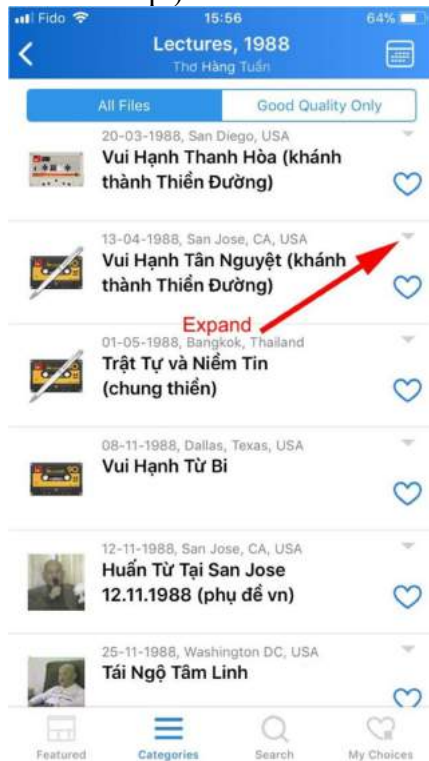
Fido 15:56 64%

Lectures, 1988
Thơ Hàng Tuần

All Files
Good Quality Only

20-03-1988, San Diego, USA
Vui Hạnh Thanh Hòa (khánh thành Thiền Đường)

13-04-1988, San Jose, CA, USA
Vui Hạnh Tân Nguyệt (khánh thành Thiền Đường)

Expand

01-05-1988, Bangkok, Thailand
Trật Tự và Niềm Tin (chung thiền)

08-11-1988, Dallas, Texas, USA
Vui Hạnh Từ Bi

12-11-1988, San Jose, CA, USA
Huấn Từ Tại San Jose 12.11.1988 (phụ đề vn)

25-11-1988, Washington DC, USA
Tái Ngộ Tâm Linh

Featured
Categories
Search
My Choices